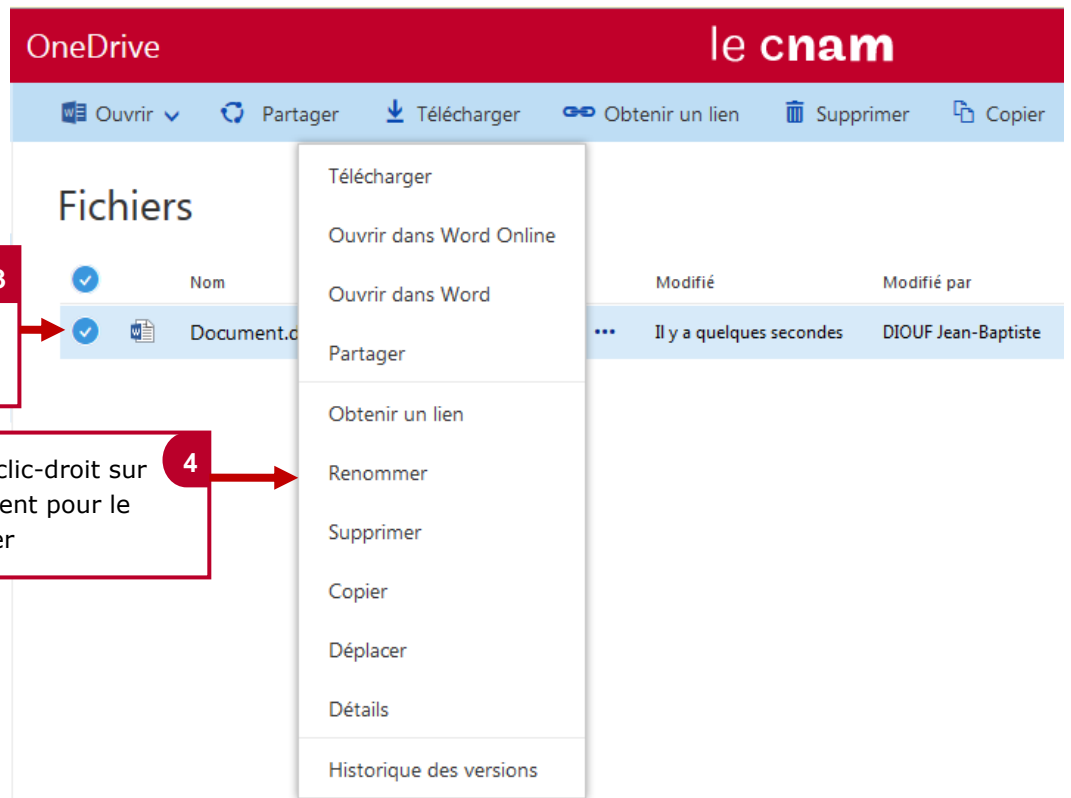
OneDrive

le cnam

Ouvrir Partager Télécharger Obtenir un lien Supprimer Copier

Fichiers

3

Nom

Modifié

Modifié par

Document.d

Il y a quelques secondes

DIOUF Jean-Baptiste

4

clic-droit sur
ent pour le
er

Télécharger

Ouvrir dans Word Online

Ouvrir dans Word

Partager

Obtenir un lien

Renommer

Supprimer

Copier

Déplacer

Détails

Historique des versions